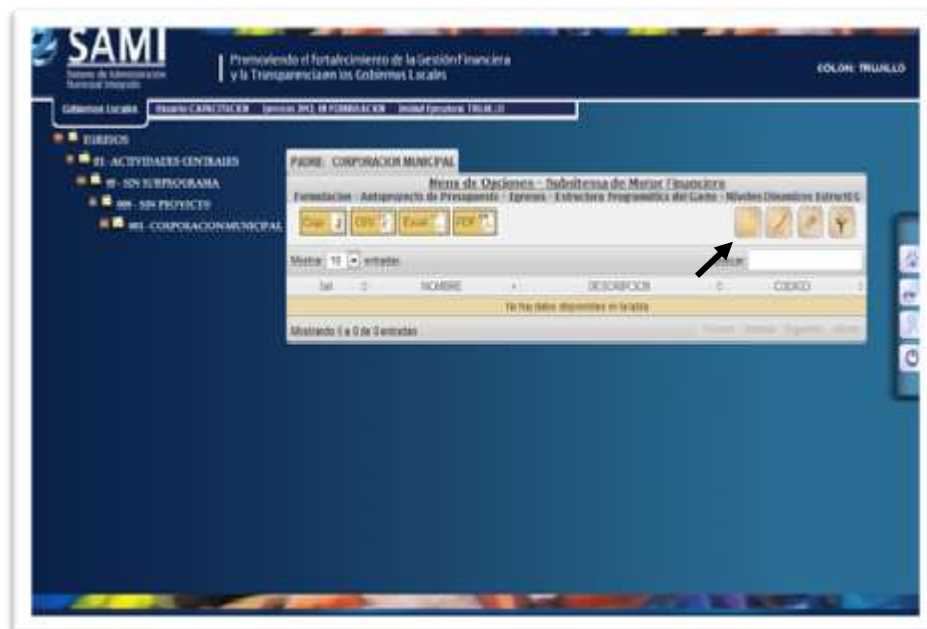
SAMI
Sistema de Administración Municipal Integrado

Promoviendo el fortalecimiento de la Gestión Financiera y la Transparencia en los Gobiernos Locales

COLON: TRUJILLO

Gobiernos Locales | Usuario CAPACITACION | Ejercicio 2012 EN FORMULACION | Unidad Ejecutora TRUJILLO

EGRESOS
01 - ACTIVIDADES CENTRALES
00 - SIN SUBPROGRAMA
000 - SIN PROYECTO
001 - CORPORACION MUNICIPAL

PADRE: CORPORACION MUNICIPAL

Menu de Opciones - Subsistema de Motor Financiero
Formulacion - Anteproyecto de Presupuesto - Egresos - Estructura Programatica del Gasto - Niveles Dinamicos Estruct.G

Copy | CSV | Excel | PDF

Mostrar 10 entradas
Buscar:

| Sel | NOMBRE | DESCRIPCION | CODIGO |
|---|---|---|---|
| No hay datos disponibles en la tabla | | | |

Mostrando 0 a 0 de 0 entradas
Primero Anterior Siguiente Ultimo